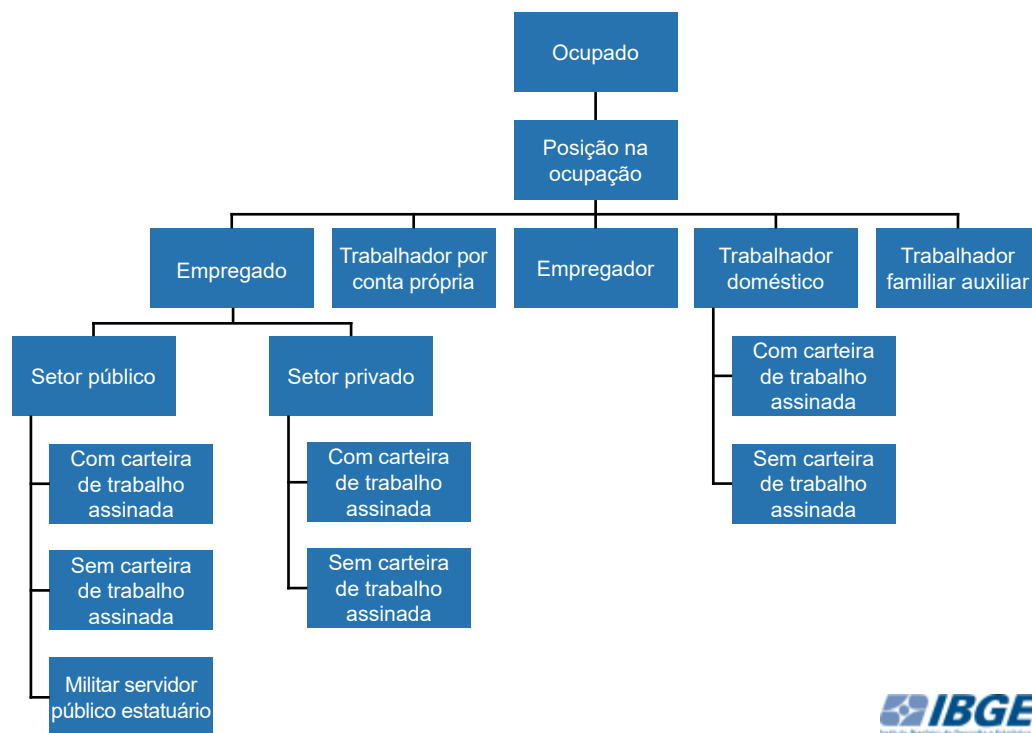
Ocupado

Posição na ocupação

Empregado

Trabalhador por conta própria

Empregador

Trabalhador doméstico

Trabalhador familiar auxiliar

Setor público

Setor privado

Com carteira de trabalho assinada

Sem carteira de trabalho assinada

Militar servidor público estatuário

Com carteira de trabalho assinada

Sem carteira de trabalho assinada

Com carteira de trabalho assinada

Sem carteira de trabalho assinada

IBGE
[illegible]